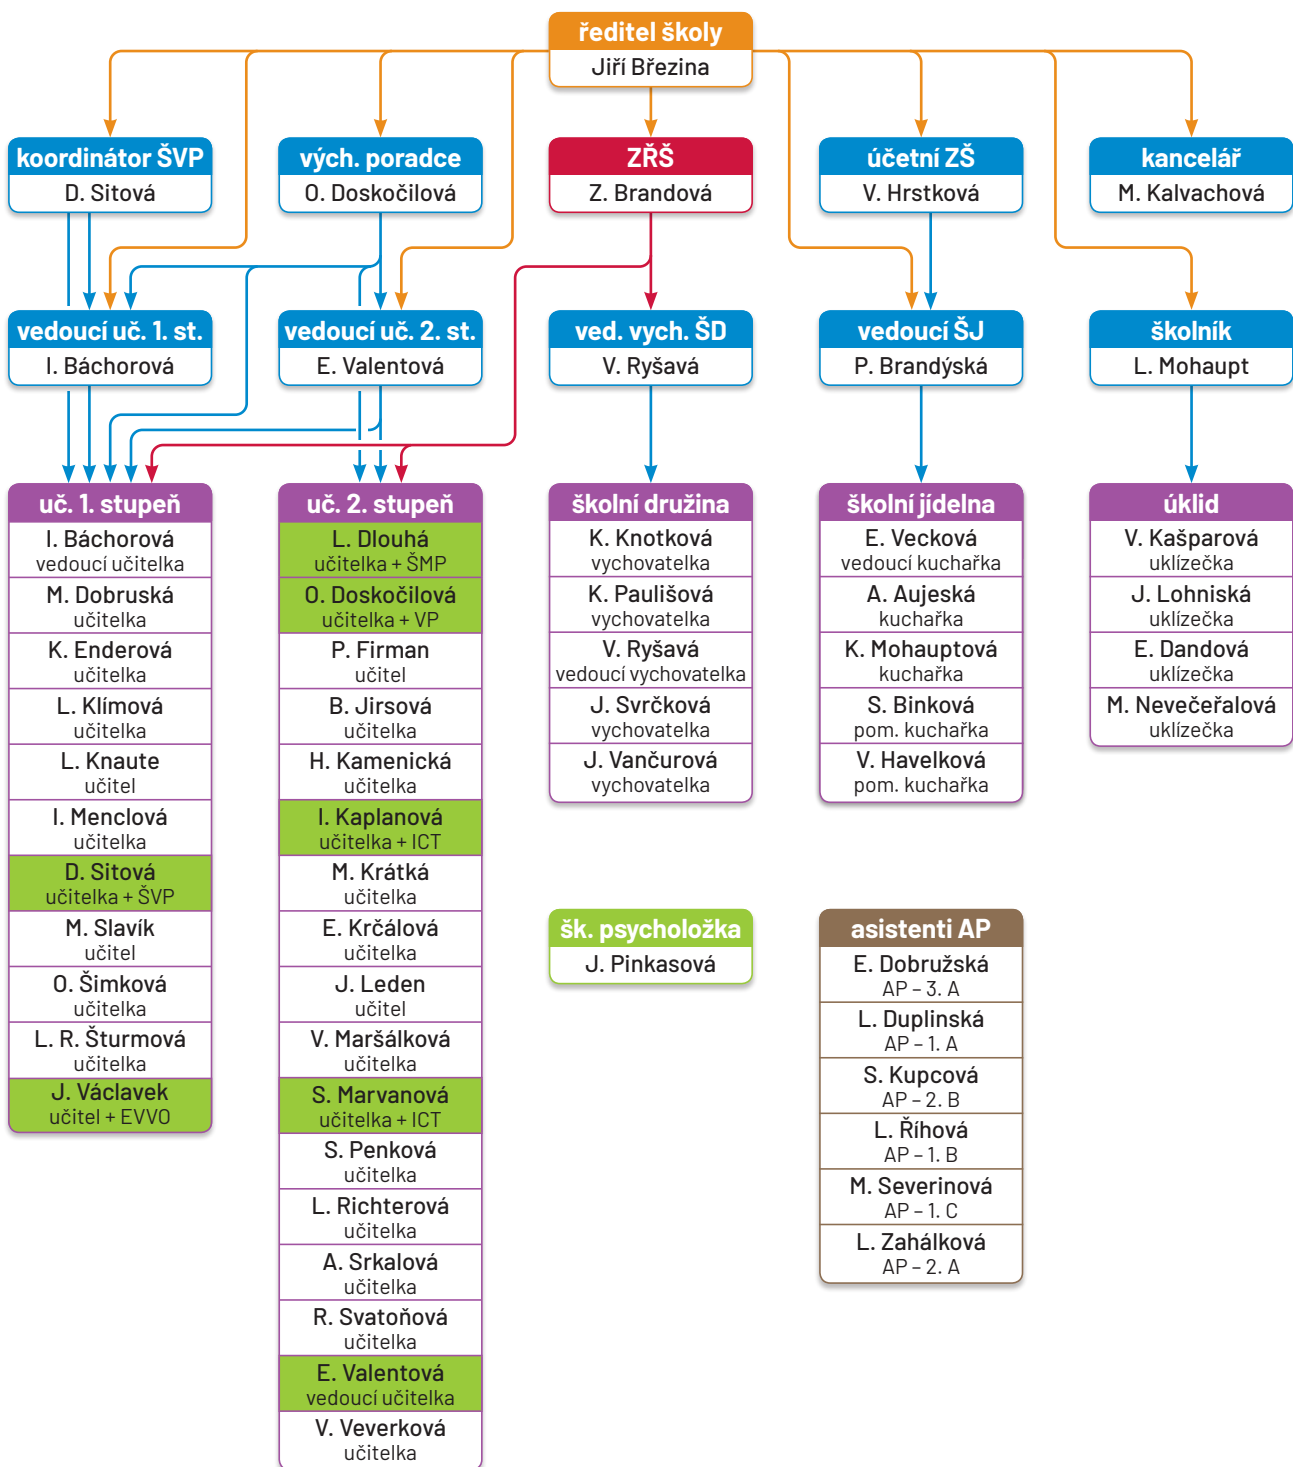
ředitel školy
Jiří Březina

koordinátor ŠVP
D. Sitová

vých. poradce
O. Doskočilová

ZŘŠ
Z. Brandová

účetní ZŠ
V. Hrstková

kancelář
M. Kalvachová

vedoucí uč. 1. st.
I. Báchorová

vedoucí uč. 2. st.
E. Valentová

ved. vych. ŠD
V. Ryšavá

vedoucí ŠJ
P. Brandýská

školník
L. Mohaupt

uč. 1. stupeň
I. Báchorová
vedoucí učitelka
M. Dobruská
učitelka
K. Enderová
učitelka
L. Klímová
učitelka
L. Knaute
učitel
I. Menclová
učitelka
D. Sitová
učitelka + ŠVP
M. Slavík
učitel
O. Šimková
učitelka
L. R. Šturmová
učitelka
J. Václavek
učitel + EVVO

uč. 2. stupeň
L. Dlouhá
učitelka + ŠMP
O. Doskočilová
učitelka + VP
P. Firman
učitel
B. Jirsová
učitelka
H. Kamenická
učitelka
I. Kaplanová
učitelka + ICT
M. Krátká
učitelka
E. Krčálová
učitelka
J. Leden
učitel
V. Maršálková
učitelka
S. Marvanová
učitelka + ICT
S. Penková
učitelka
L. Richterová
učitelka
A. Srkalová
učitelka
R. Svatoňová
učitelka
E. Valentová
vedoucí učitelka
V. Veverková
učitelka

školní družina
K. Knotková
vychovatelka
K. Paulišová
vychovatelka
V. Ryšavá
vedoucí vychovatelka
J. Svrčková
vychovatelka
J. Vančurová
vychovatelka

školní jídelna
E. Vecková
vedoucí kuchařka
A. Aujeská
kuchařka
K. Mohauptová
kuchařka
S. Binková
pom. kuchařka
V. Havelková
pom. kuchařka

úklid
V. Kašparová
uklízečka
J. Lohniská
uklízečka
E. Dandová
uklízečka
M. Nevečeřalová
uklízečka

šk. psycholožka
J. Pinkasová

asistenti AP
E. Dobružská
AP – 3. A
L. Duplinská
AP – 1. A
S. Kupcová
AP – 2. B
L. Říhová
AP – 1. B
M. Severinová
AP – 1. C
L. Zahálková
AP – 2. A